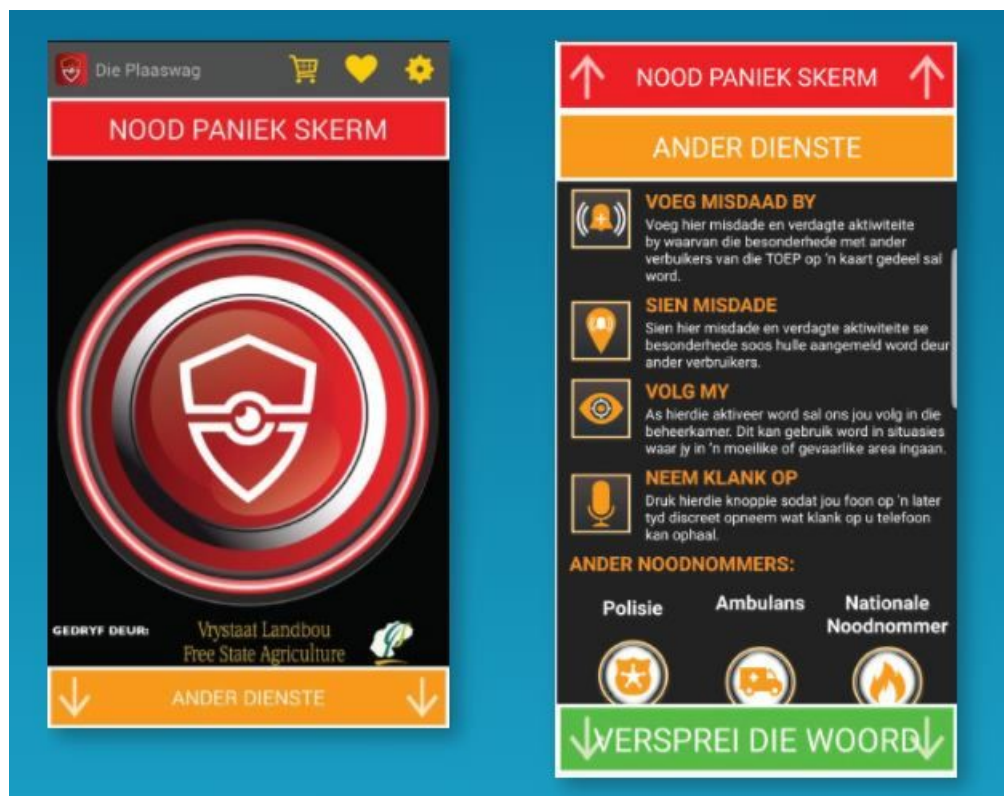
Die Plaaswag

NOOD PANIEK SKERM

GEDRYF DEUR:

Vrystaat Landbou
Free State Agriculture

ANDER DIENSTE

NOOD PANIEK SKERM

ANDER DIENSTE

VOEG MISDAAD BY
Voeg hier misdade en verdagte aktiwiteite by waarvan die besonderhede met ander verbuikers van die TOEP op 'n kaart gedeel sal word.

SIEN MISDADE
Sien hier misdade en verdagte aktiwiteite se besonderhede soos hulle aangemeld word deur ander verbruikers.

VOLG MY
As hierdie aktiveer word sal ons jou volg in die beheerkamer. Dit kan gebruik word in situasies waar jy in 'n moeilike of gevaarlike area ingaan.

NEEM KLANK OP
Druk hierdie knoppie sodat jou foon op 'n later tyd discreet opneem wat klank op u telefoon kan ophaal.

ANDER NOODNOMMERS:

Polisie

Ambulans

Nationale Noodnommer

VERSPREI DIE WOORD